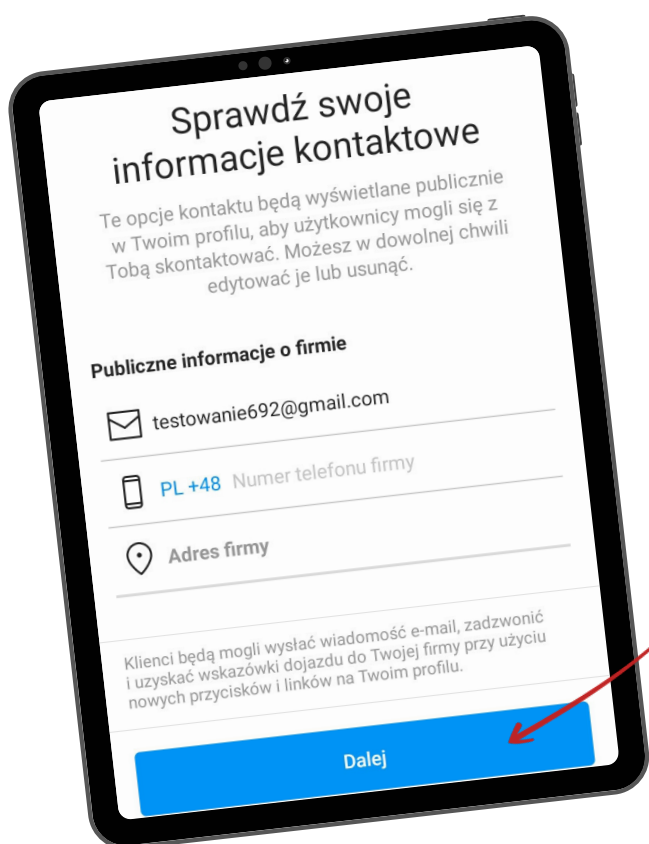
Sprawdź swoje informacje kontaktowe

Te opcje kontaktu będą wyświetlane publicznie w Twoim profilu, aby użytkownicy mogli się z Tobą skontaktować. Możesz w dowolnej chwili edytować je lub usunąć.

Publiczne informacje o firmie

testowanie692@gmail.com

PL +48 Numer telefonu firmy

Adres firmy

Klienci będą mogli wysłać wiadomość e-mail, zadzwonić i uzyskać wskazówki dojazdu do Twojej firmy przy użyciu nowych przycisków i linków na Twoim profilu.

Dalej